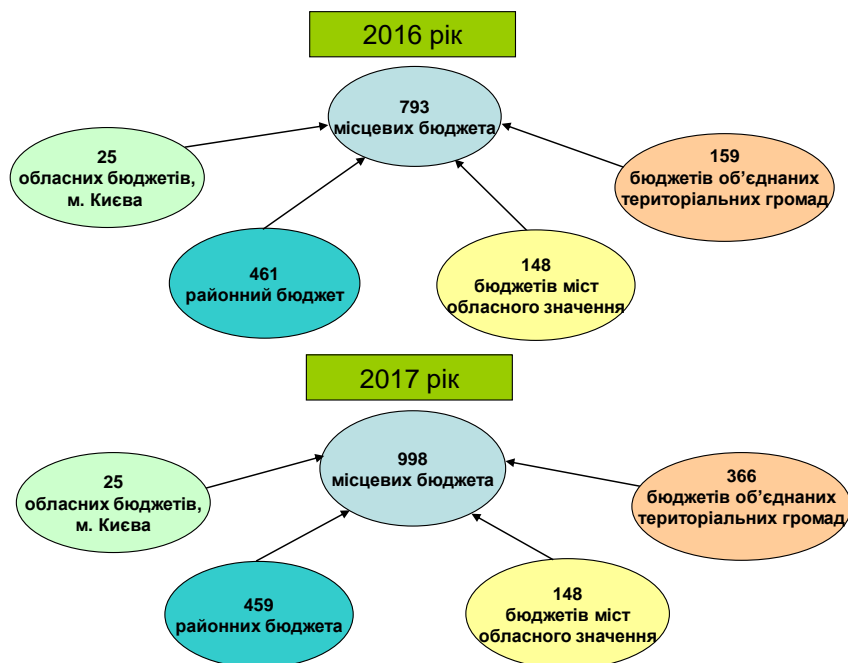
2016 рік

793
місцевих бюджета

25
обласних бюджетів,
м. Києва

159
бюджетів об'єднаних
територіальних громад

461
районний бюджет

148
бюджетів міст
обласного значення

2017 рік

998
місцевих бюджета

25
обласних бюджетів,
м. Києва

366
бюджетів об'єднаних
територіальних громад

459
районних бюджета

148
бюджетів міст
обласного значення